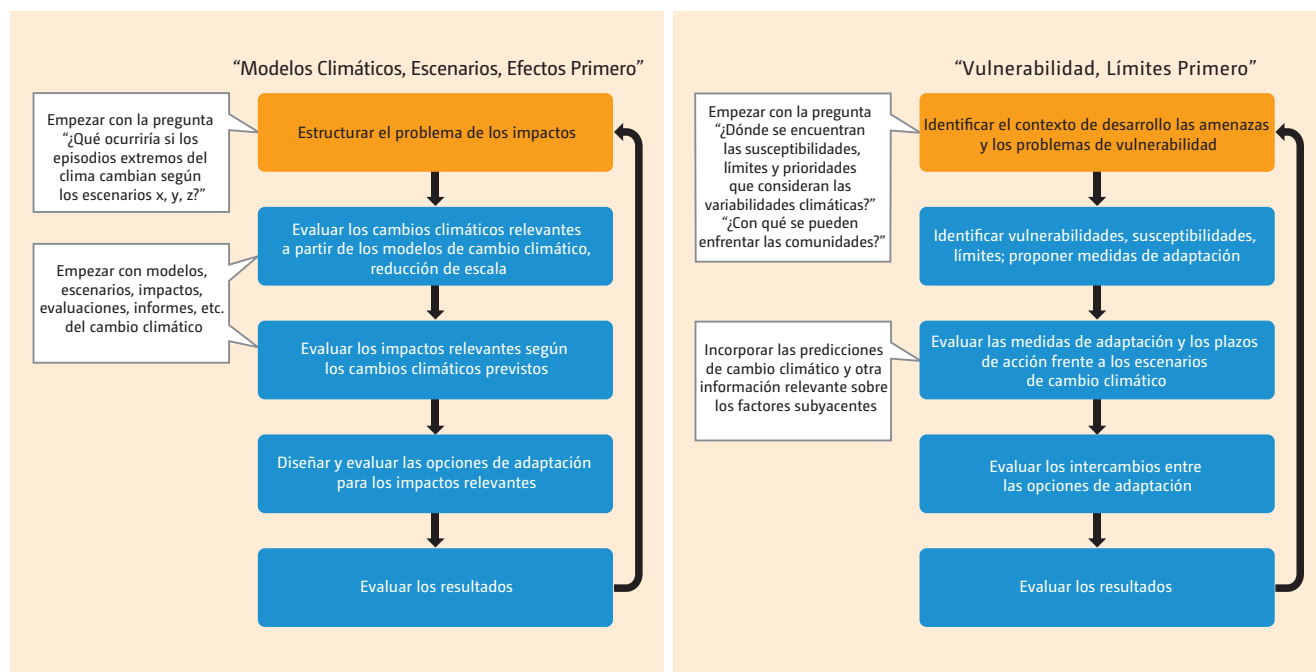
"Modelos Climáticos, Escenarios, Efectos Primero"

Empezar con la pregunta "¿Qué ocurriría si los episodios extremos del clima cambian según los escenarios x, y, z?"

Estructurar el problema de los impactos

Evaluar los cambios climáticos relevantes a partir de los modelos de cambio climático, reducción de escala

Empezar con modelos, escenarios, impactos, evaluaciones, informes, etc. del cambio climático

Evaluar los impactos relevantes según los cambios climáticos previstos

Diseñar y evaluar las opciones de adaptación para los impactos relevantes

Evaluar los resultados

"Vulnerabilidad, Límites Primero"

Empezar con la pregunta "¿Dónde se encuentran las susceptibilidades, límites y prioridades que consideran las variabilidades climáticas?" "¿Con qué se pueden enfrentar las comunidades?"

Identificar el contexto de desarrollo las amenazas y los problemas de vulnerabilidad

Identificar vulnerabilidades, susceptibilidades, límites; proponer medidas de adaptación

Incorporar las predicciones de cambio climático y otra información relevante sobre los factores subyacentes

Evaluar las medidas de adaptación y los plazos de acción frente a los escenarios de cambio climático

Evaluar los intercambios entre las opciones de adaptación

Evaluar los resultados